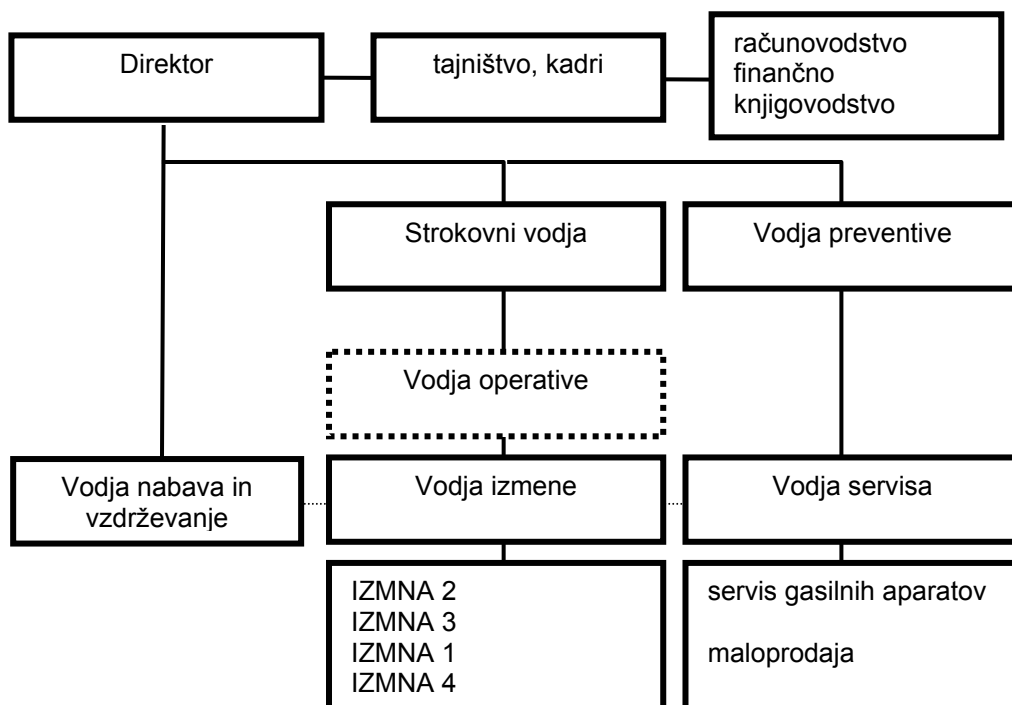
Direktor

tajništvo, kadri

računovodstvo
finančno
knjigovodstvo

Strokovni vodja

Vodja preventive

Vodja operative

Vodja nabava in vzdrževanje

Vodja izmene

Vodja servisa

IZMNA 2
IZMNA 3
IZMNA 1
IZMNA 4

servis gasilnih aparatov

maloprodaja